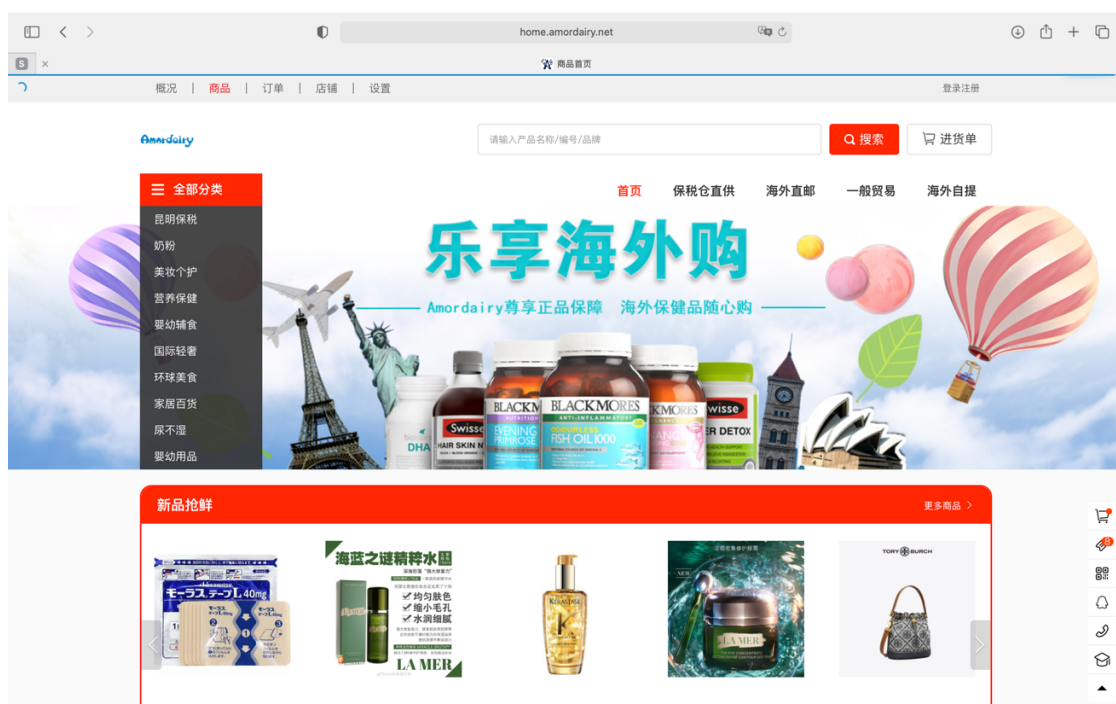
home.amordairy.net

S ×

商品首页

概况 | 商品 | 订单 | 店铺 | 设置

登录注册

Amordairy

请输入产品名称/编号/品牌

搜索

进货单

全部分类

首页 保税仓直供 海外直邮 一般贸易 海外自提

昆明保税
奶粉
美妆个护
营养保健
婴幼辅食
国际轻奢
环球美食
家居百货
尿不湿
婴幼用品

乐享海外购

Amordairy尊享正品保障 海外保健品随心购

DHA

Swisse HAIR SKIN NAIL

BLACKMORES EVENING PRIMROSE

BLACKMORES ANTI-INFLAMMATORY FISH OIL 1000

BLACKMORES

Swisse DETOX

新品抢鲜

更多商品 >

モーラステープL 40mg

海蓝之谜精粹水图
均匀肤色
缩小毛孔
水润细腻
LA MER

KÉRASTASE

LA MER

TORY BURCH

8